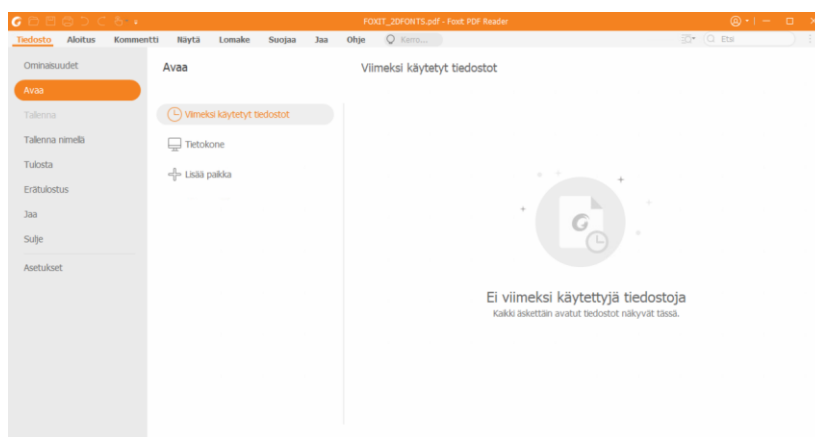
FOXIT_2DFONTS.pdf - Foxit PDF Reader

Tiedosto Aloitus Kommentti Näytä Lomake Suojaa Jaa Ohje Kerro...

Etsi

Ominaisuudet
Avaa
Tallenna
Tallenna nimellä
Tulosta
Erätulostus
Jaa
Sulje
Asetukset

Avaa

Viimeksi käytetyt tiedostot
Tietokone
Lisää paikka

Viimeksi käytetyt tiedostot

Ei viimeksi käytettyjä tiedostoja
Kaikki äskettäin avatut tiedostot näkyvät tässä.